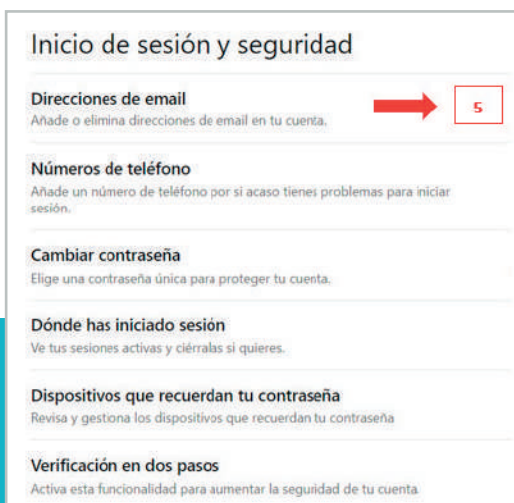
Inicio de sesión y seguridad

Direcciones de email
Añade o elimina direcciones de email en tu cuenta.

5

Números de teléfono
Añade un número de teléfono por si acaso tienes problemas para iniciar sesión.

Cambiar contraseña
Elige una contraseña única para proteger tu cuenta.

Dónde has iniciado sesión
Ve tus sesiones activas y ciérralas si quieres.

Dispositivos que recuerdan tu contraseña
Revisa y gestiona los dispositivos que recuerdan tu contraseña

Verificación en dos pasos
Activa esta funcionalidad para aumentar la seguridad de tu cuenta